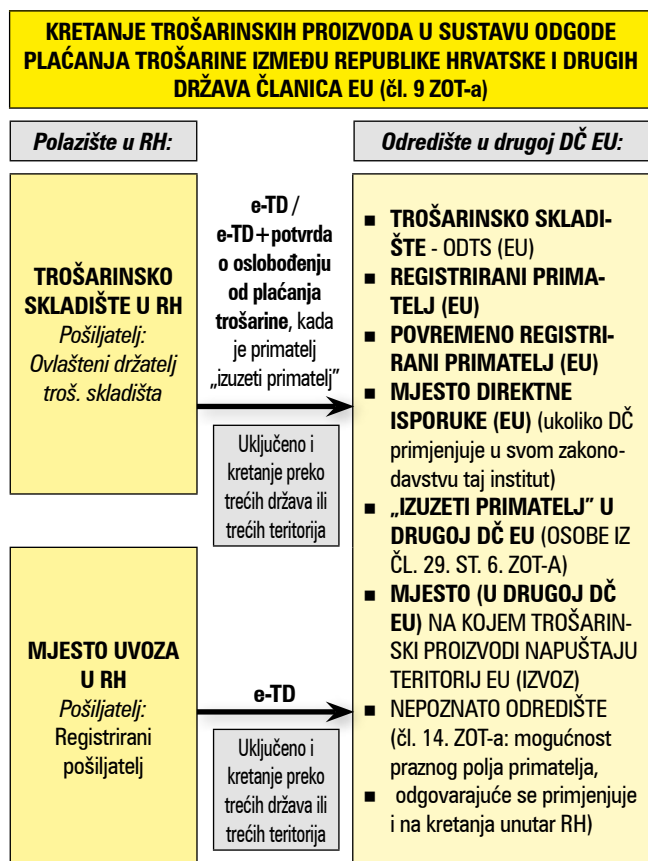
KRETANJE TROŠARINSKIH PROIZVODA U SUSTAVU ODGODE PLAĆANJA TROŠARINE IZMEĐU REPUBLIKE HRVATSKE I DRUGIH DRŽAVA ČLANICA EU (čl. 9 ZOT-a)

Polazište u RH:

Odredište u drugoj DČ EU:

TROŠARINSKO SKLADIŠTE U RH
Pošiljatelj: Ovlašteni držatelj troš. skladišta

e-TD / e-TD+potvrda o oslobođenju od plaćanja trošarine, kada je primatelj „izuzeti primatelj"

Uključeno i kretanje preko trećih država ili trećih teritorija

MJESTO UVOZA U RH
Pošiljatelj: Registrirani pošiljatelj

e-TD

Uključeno i kretanje preko trećih država ili trećih teritorija

- TROŠARINSKO SKLADIŠTE - ODTS (EU)
- REGISTRIRANI PRIMATELJ (EU)
- POVREMENO REGISTRIRANI PRIMATELJ (EU)
- MJESTO DIREKTNE ISPORUKE (EU) (ukoliko DČ primjenjuje u svom zakonodavstvu taj institut)
- „IZUZETI PRIMATELJ" U DRUGOJ DČ EU (OSOBE IZ ČL. 29. ST. 6. ZOT-A)
- MJESTO (U DRUGOJ DČ EU) NA KOJEM TROŠARINSKI PROIZVODI NAPUŠTAJU TERITORIJ EU (IZVOZ)
- NEPOZNATO ODREDIŠTE (čl. 14. ZOT-a: mogućnost praznog polja primatelja,
- odgovarajuće se primjenjuje i na kretanja unutar RH)